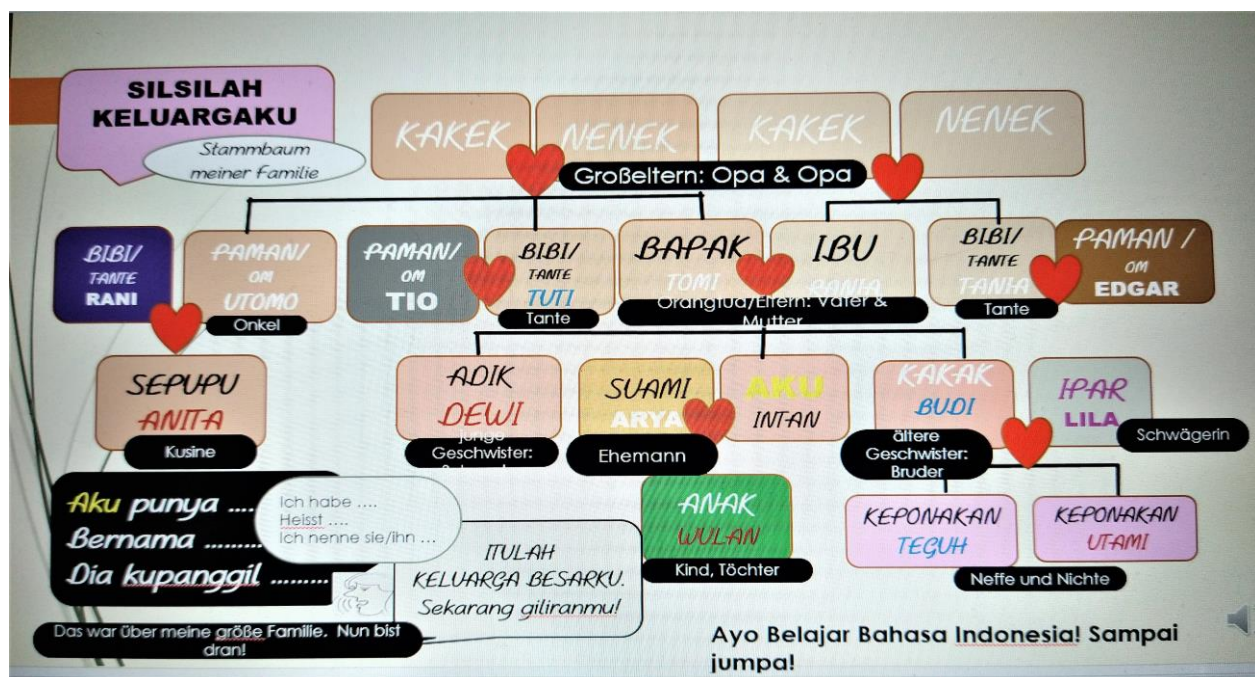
SILSILAH KELUARGAKU

Stammbaum meiner Familie

KAKEK

NENEK

KAKEK

NENEK

Großeltern: Opa & Opa

BIBI/ TANTE RANI

PAMAN/ OM UTOMO

Onkel

PAMAN/ OM TIO

BIBI/ TANTE TUTI

Tante

BAPAK TOMI

IBU RANIA

Orangtua/Eltern: Vater & Mutter

BIBI/ TANTE TANIA

Tante

PAMAN / OM EDGAR

SEPUPU ANITA

Kusine

ADIK DEWI

junge Geschwister: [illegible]

SUAMI ARYA

Ehemann

AKU INTAN

KAKAK BUDI

ältere Geschwister: Bruder

IPAR LILA

Schwägerin

Aku punya ....

Bernama ........

Dia kupanggil ........

Ich habe ....
Heisst ....
Ich nenne sie/ihn ...

ITULAH KELUARGA BESARKU. Sekarang giliranmu!

ANAK WULAN

Kind, Töchter

KEPONAKAN TEGUH

KEPONAKAN UTAMI

Neffe und Nichte

Das war über meine größe Familie. Nun bist dran!

Ayo Belajar Bahasa Indonesia! Sampai jumpa!